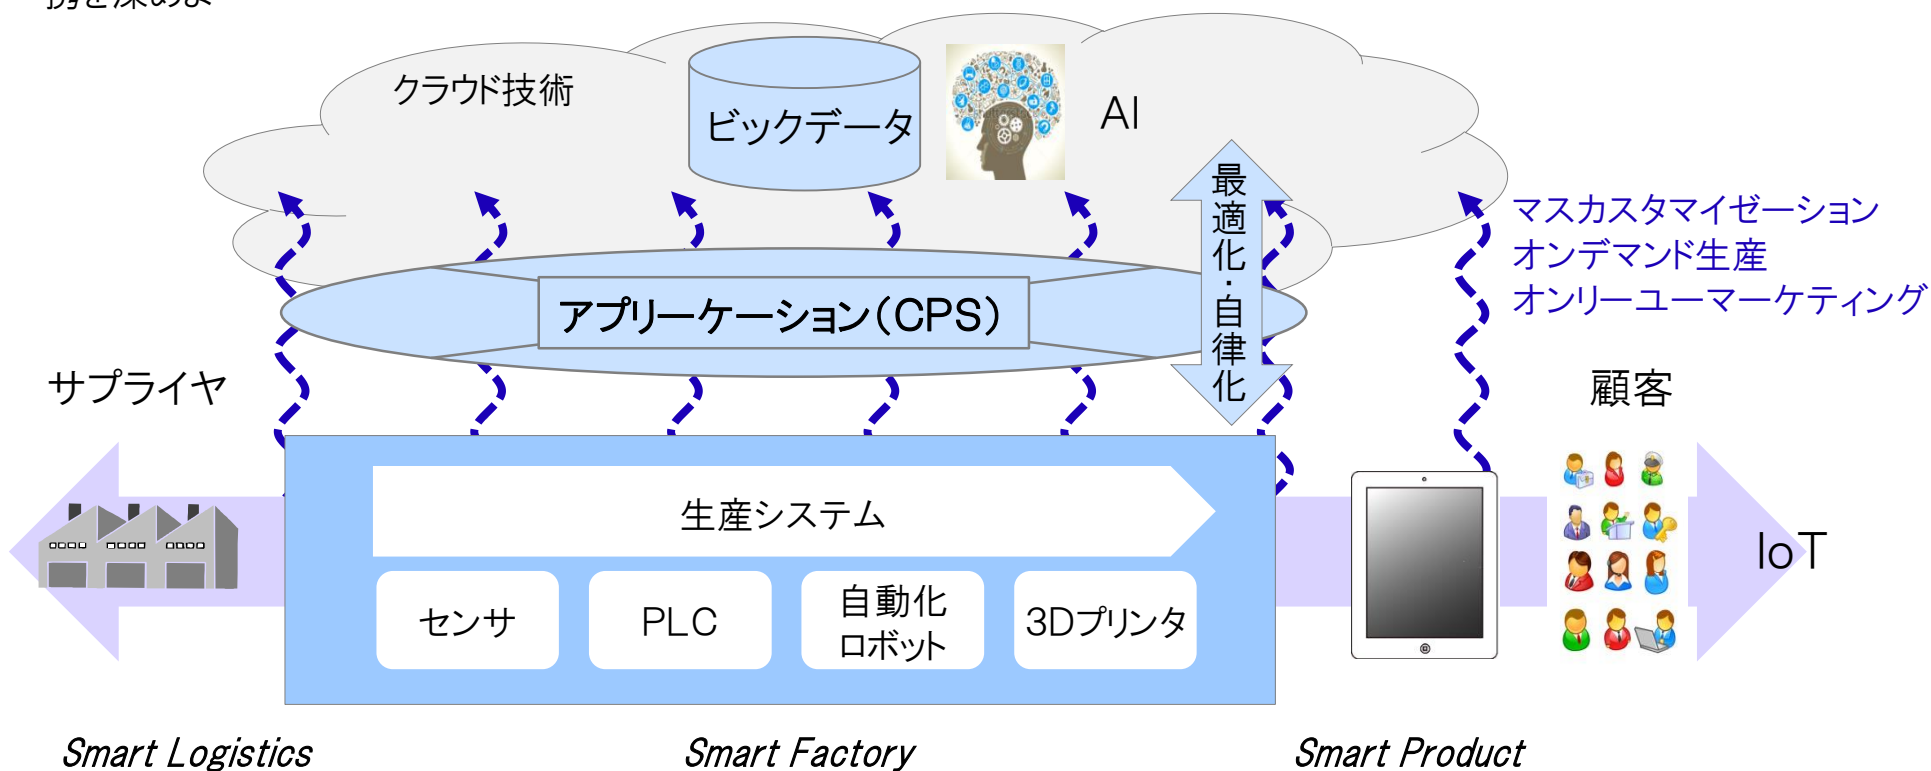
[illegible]

クラウド技術

ビックデータ

AI

最適化・自律化

マスカスタマイゼーション
オンデマンド生産
オンリーユーマーケティング

アプリーケーション(CPS)

サプライヤ

顧客

生産システム

センサ

PLC

自動化
ロボット

3Dプリンタ

IoT

Smart Logistics

Smart Factory

Smart Product